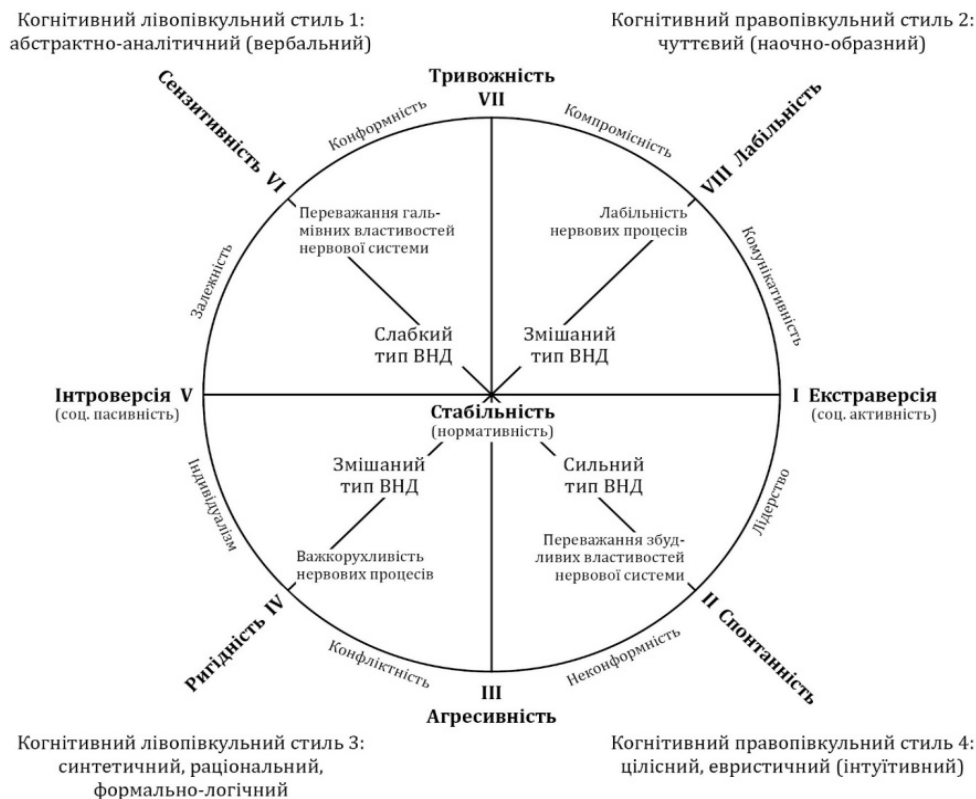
Когнітивний лівопівкульний стиль 1: абстрактно-аналітичний (вербальний)

Когнітивний правопівкульний стиль 2: чуттєвий (наочно-образний)

Тривожність
VII

Сензитивність VI

Конформність

Компромісність

VIII Лабільність

Переважання гальмівних властивостей нервової системи

Лабільність нервових процесів

Залежність

Комунікативність

Слабкий тип ВНД

Змішаний тип ВНД

Інтроверсія V
(соц. пасивність)

I Екстраверсія
(соц. активність)

Стабільність
(нормативність)

Змішаний тип ВНД

Сильний тип ВНД

Індивідуалізм

Лідерство

Важкорухливість нервових процесів

Переважання збудливих властивостей нервової системи

Ригідність IV

II Спонтанність

Конфліктність

Неконформність

III
Агресивність

Когнітивний лівопівкульний стиль 3: синтетичний, раціональний, формально-логічний

Когнітивний правопівкульний стиль 4: цілісний, евристичний (інтуїтивний)